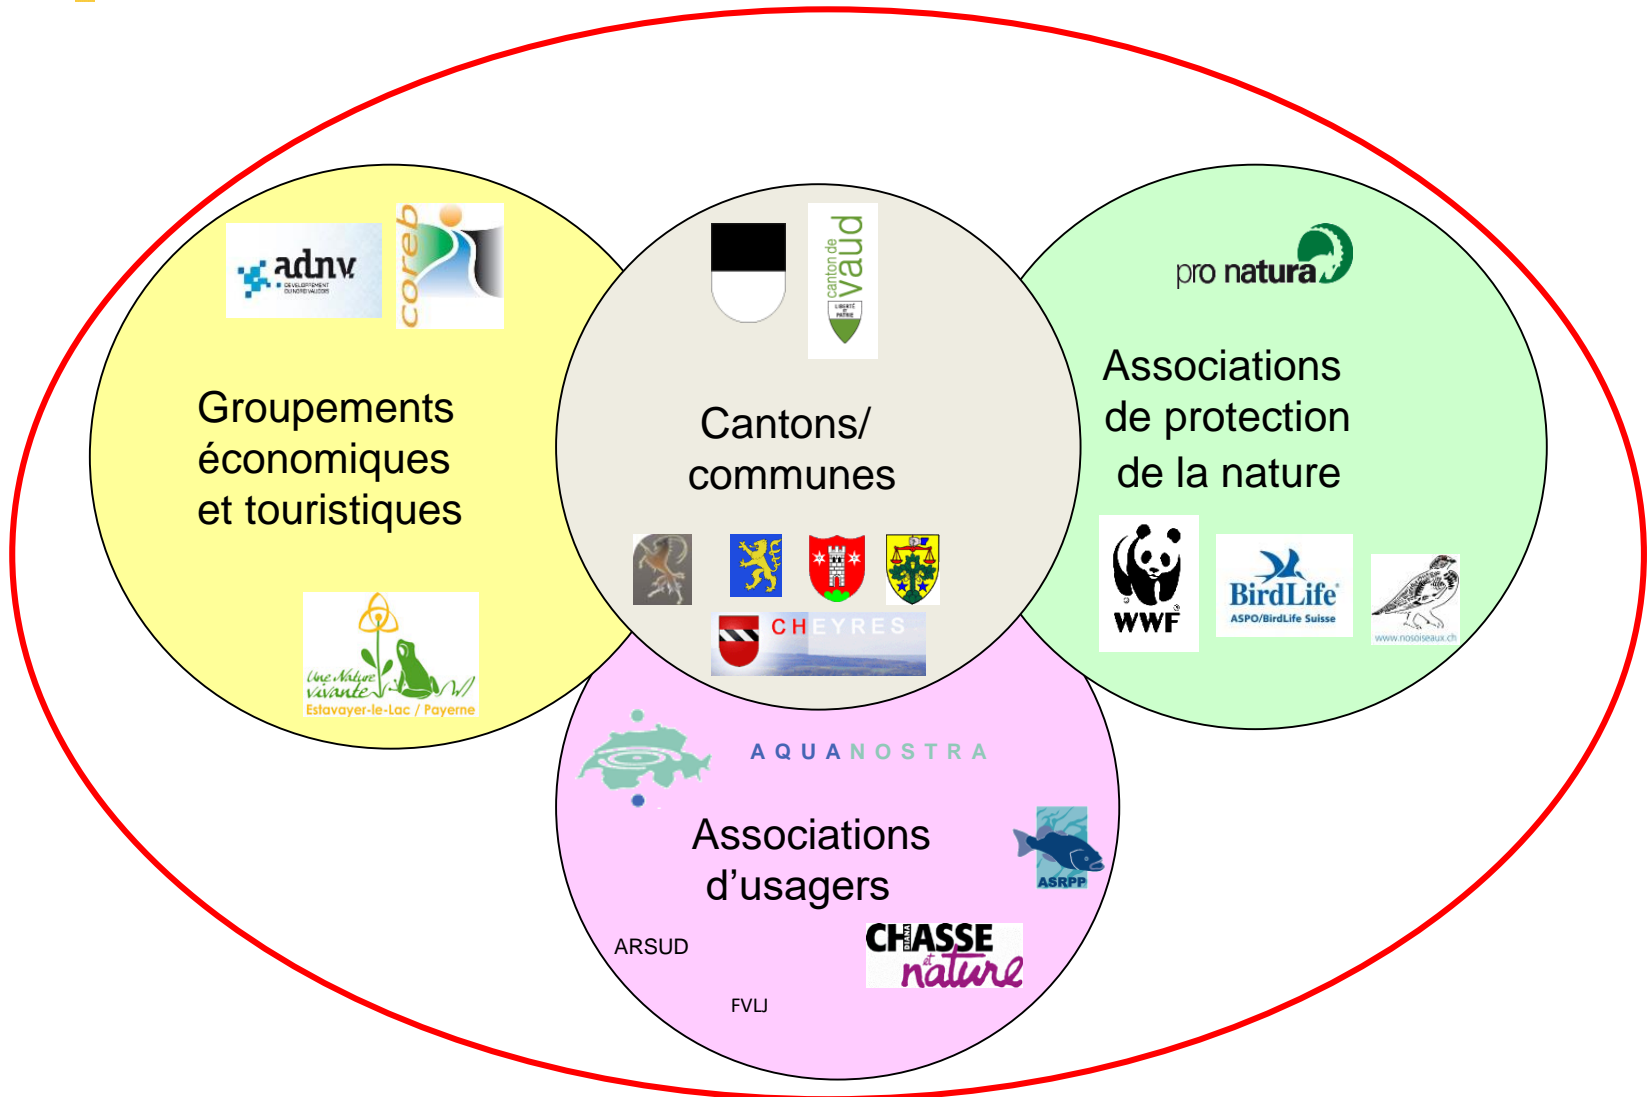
adnv
DÉVELOPPEMENT DU NORD VAUDOIS

coreb

Groupements économiques et touristiques

Une Nature vivante
Estavayer-le-Lac / Payerne

canton de vaud
LIBERTÉ ET PATRIE

Cantons/ communes

CHEYRES

pro natura

Associations de protection de la nature

WWF

BirdLife
ASPO/BirdLife Suisse

www.nosoiseaux.ch

AQUANOSTRA

Associations d'usagers

ASRPP

ARSUD

CHASSE et nature

FVLJ